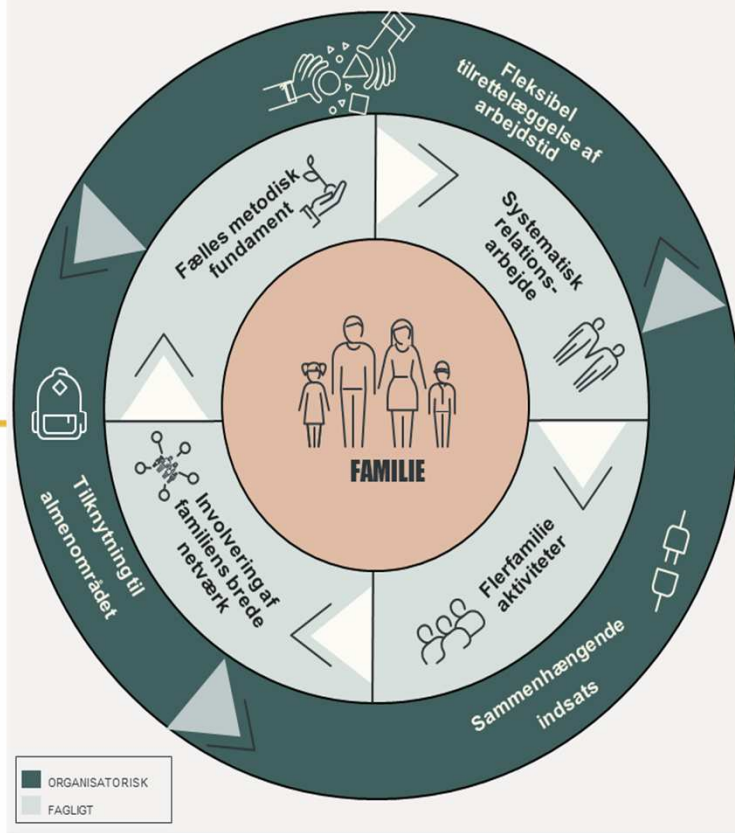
Fleksibel tilrettelæggelse af arbejdstid

Fælles metodisk fundament

Systematisk relations-arbejde

FAMILIE

Tilknytning til almenområdet

Involvering af familiens brede netværk

Flerfamilie aktiviteter

Sammenhængende indsats

ORGANISATORISK

FAGLIGT